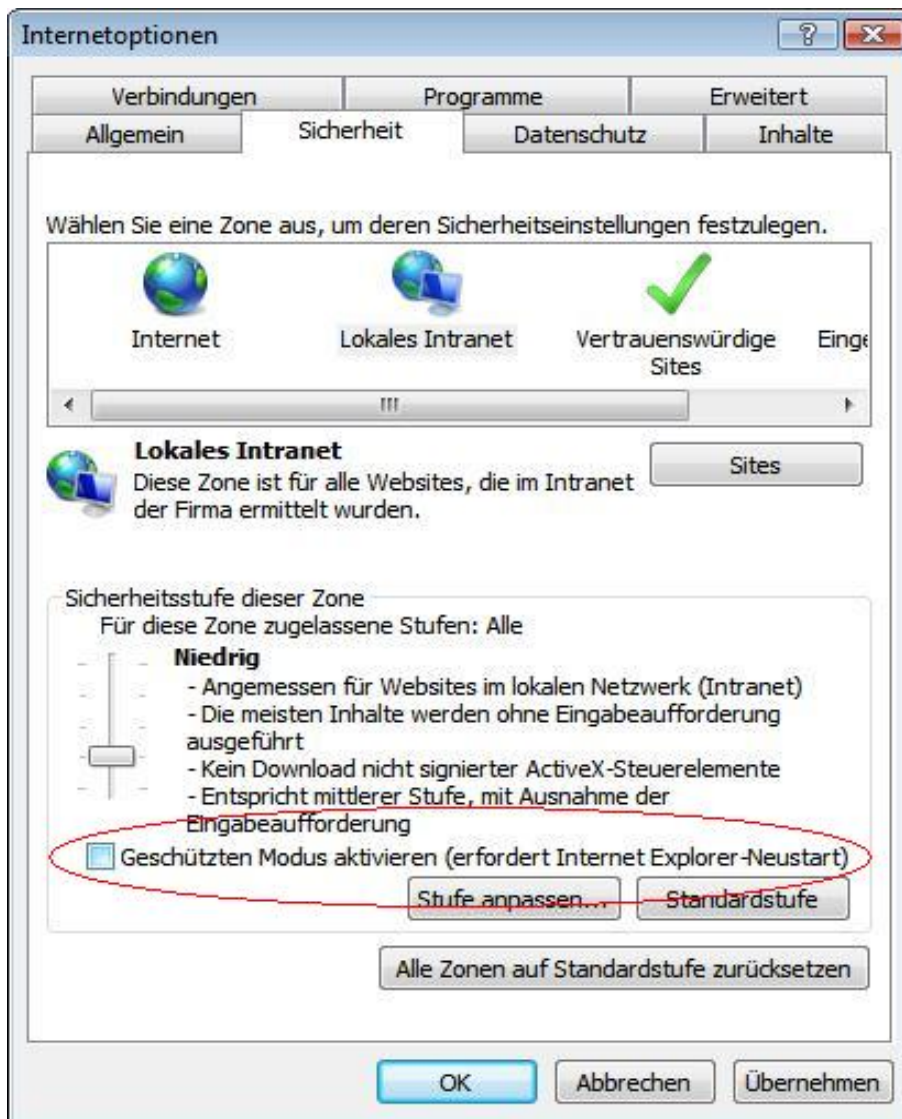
Internetoptionen

?

Verbindungen | Programme | Erweitert
Allgemein | Sicherheit | Datenschutz | Inhalte

Wählen Sie eine Zone aus, um deren Sicherheitseinstellungen festzulegen.

Internet    Lokales Intranet    Vertrauenswürdige Sites    Einge

Lokales Intranet
Diese Zone ist für alle Websites, die im Intranet der Firma ermittelt wurden.

Sites

Sicherheitsstufe dieser Zone
Für diese Zone zugelassene Stufen: Alle

Niedrig
- Angemessen für Websites im lokalen Netzwerk (Intranet)
- Die meisten Inhalte werden ohne Eingabeaufforderung ausgeführt
- Kein Download nicht signierter ActiveX-Steuerelemente
- Entspricht mittlerer Stufe, mit Ausnahme der Eingabeaufforderung

Geschützten Modus aktivieren (erfordert Internet Explorer-Neustart)

Stufe anpassen...    Standardstufe

Alle Zonen auf Standardstufe zurücksetzen

OK    Abbrechen    Übernehmen